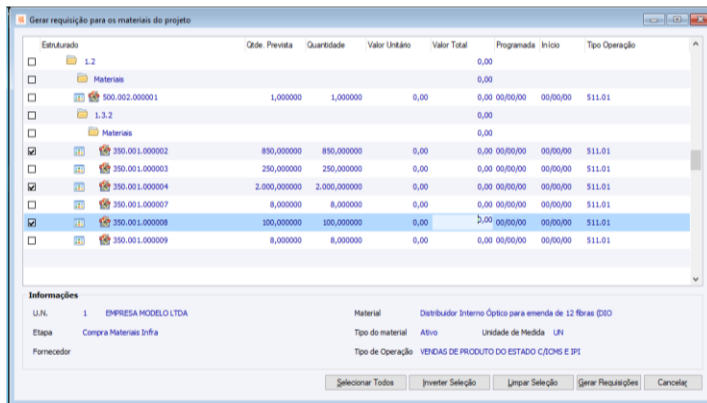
Gerar requisição para os materiais do projeto

| Estruturado | Qtde. Prevista | Quantidade | Valor Unitário | Valor Total | Programada | Início | Tipo Operação |
|---|---|---|---|---|---|---|---|
| 1.2 | | | | 0,00 | | | |
| Materiais | | | | 0,00 | | | |
| 500.002.000001 | 1,000000 | 1,000000 | 0,00 | 0,00 | 00/00/00 | 00/00/00 | 511.01 |
| 1.3.2 | | | | 0,00 | | | |
| Materiais | | | | 0,00 | | | |
| 350.001.000002 | 850,000000 | 850,000000 | 0,00 | 0,00 | 00/00/00 | 00/00/00 | 511.01 |
| 350.001.000003 | 250,000000 | 250,000000 | 0,00 | 0,00 | 00/00/00 | 00/00/00 | 511.01 |
| 350.001.000004 | 2.000,000000 | 2.000,000000 | 0,00 | 0,00 | 00/00/00 | 00/00/00 | 511.01 |
| 350.001.000007 | 8,000000 | 8,000000 | 0,00 | 0,00 | 00/00/00 | 00/00/00 | 511.01 |
| 350.001.000008 | 100,000000 | 100,000000 | 0,00 | 0,00 | 00/00/00 | 00/00/00 | 511.01 |
| 350.001.000009 | 8,000000 | 8,000000 | 0,00 | 0,00 | 00/00/00 | 00/00/00 | 511.01 |

Informações

U.N. 1 EMPRESA MODELO LTDA

Etapa Compra Materiais Infra

Fornecedor

Material Distribuidor Interno Óptico para emenda de 12 fibras (DIO

Tipo do material Ativo Unidade de Medida UN

Tipo de Operação VENDAS DE PRODUTO DO ESTADO C/ICMS E IPI

Selecionar Todos Inverter Seleção Limpar Seleção Gerar Requisições Cancelar